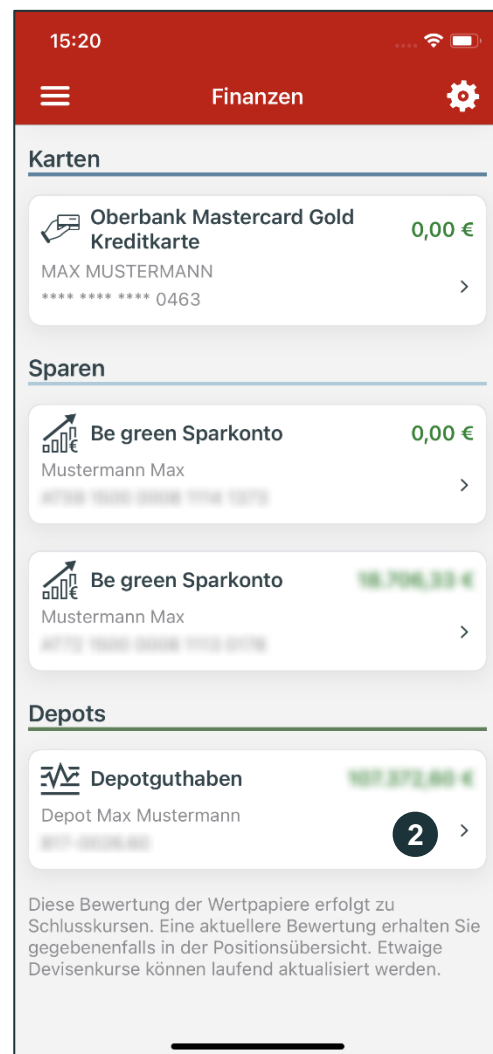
15:20

Finanzen

Karten

Oberbank Mastercard Gold Kreditkarte
0,00 €
MAX MUSTERMANN
**** **** **** 0463

Sparen

Be green Sparkonto
0,00 €
Mustermann Max
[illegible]

Be green Sparkonto
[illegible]
Mustermann Max
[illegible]

Depots

Depotguthaben
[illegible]
Depot Max Mustermann
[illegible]
2

Diese Bewertung der Wertpapiere erfolgt zu Schlusskursen. Eine aktuellere Bewertung erhalten Sie gegebenenfalls in der Positionsübersicht. Etwaige Devisenkurse können laufend aktualisiert werden.